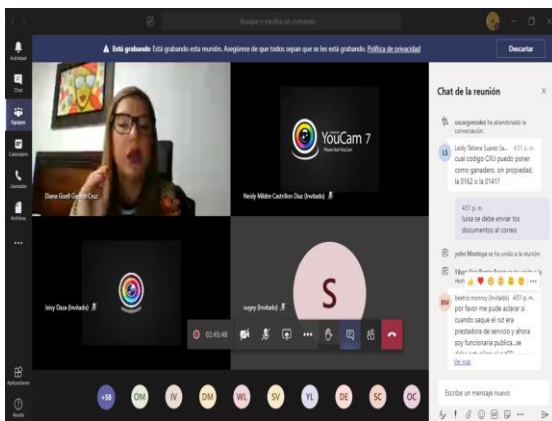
Busque o escriba un comando

Actividad
Chat
Equipos
Calendario
Llamadas
Archivos
...
Aplicaciones
Ayuda

Está grabando Está grabando esta reunión. Asegúrese de que todos sepan que se les está grabando. Política de privacidad

Descartar

Diana Gisell Gaitán Cruz

YouCam 7

Neidy Mildre Castrillon Diaz (Invitado)

Jeisy Daza (Invitado)

sugey (Invitado)

S

02:45:48

+58 OM IV DM WL SV YL DE SC OC

Chat de la reunión

avsergonzalez ha abandonado la conversación.

LS Leidy Tatiana Suarez Sa... 4:51 p. m.
cual codigo CIIU puedo poner como ganadero, sin propiedad, la 0162 o la 0141?

4:51 p. m.
luisa se debe enviar los documentos al correo

yofes Montoya se ha unido a la reunión.

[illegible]

BM beatriz monroy (Invitado) 4:51 p. m.
por favor me puede aclarar si cuando saque el rut era prestadora de servicio y ahora soy funcionaria publica..se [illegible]

Ver más

Escribe un mensaje nuevo